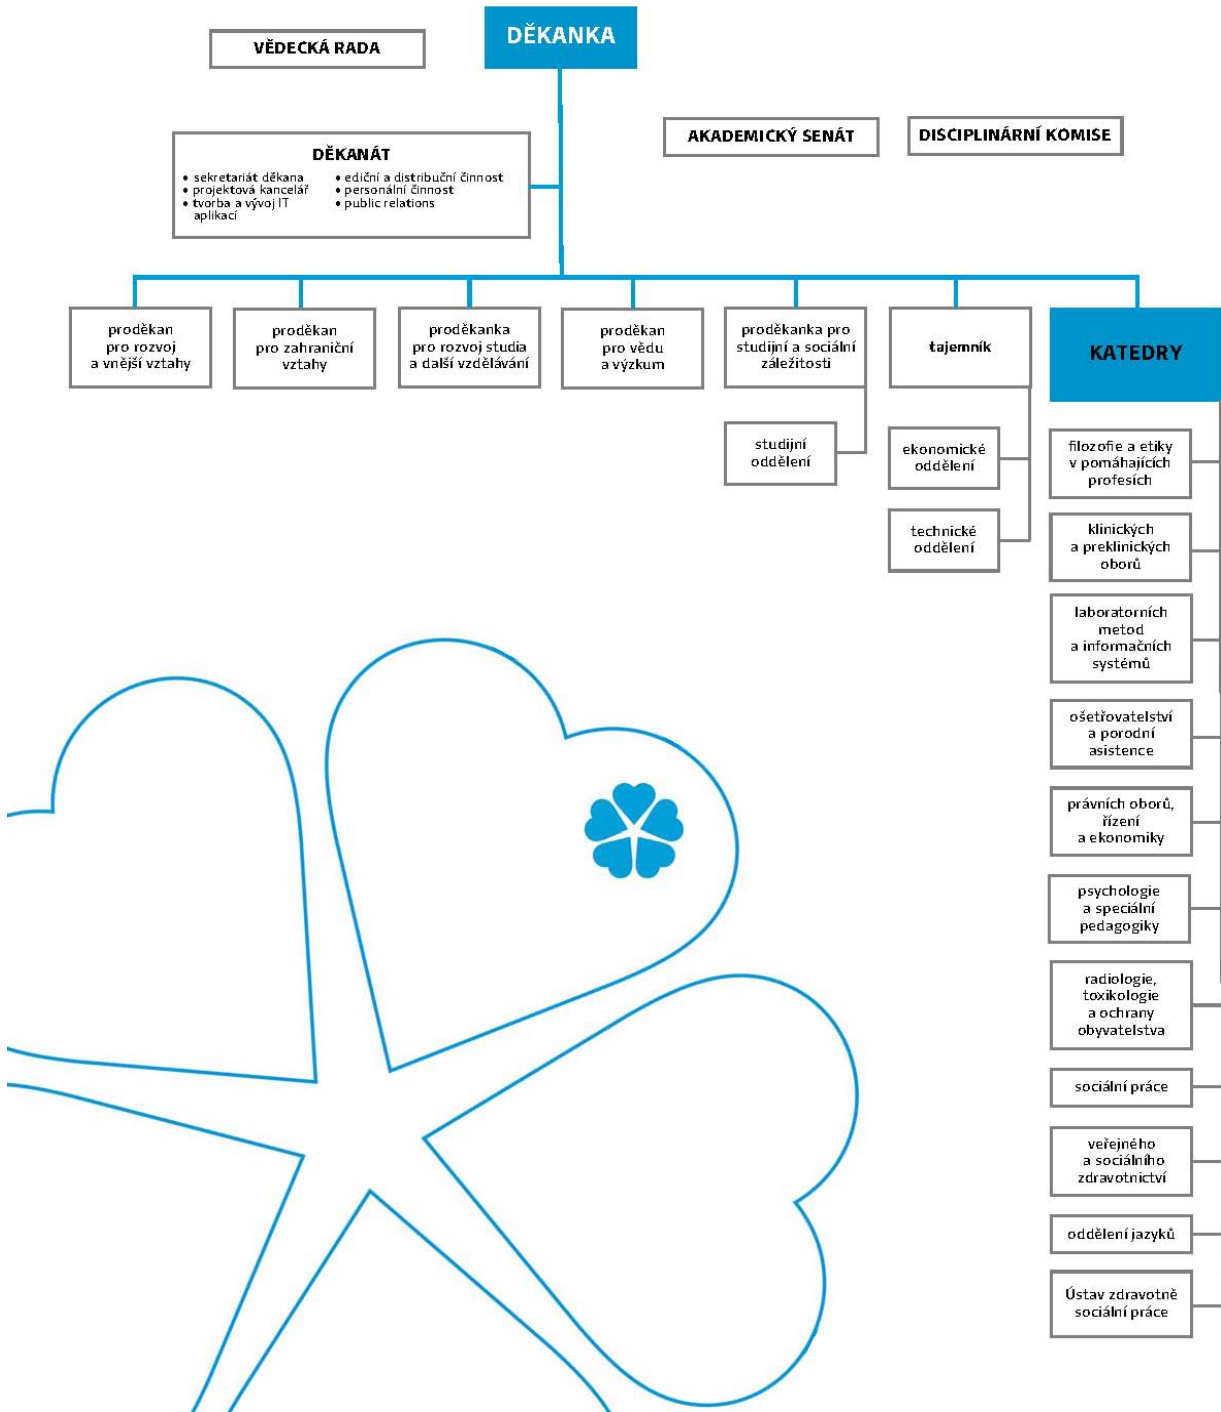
VĚDECKÁ RADA

DĚKANKA

DĚKANÁT
• sekretariát děkana
• projektová kancelář
• tvorba a vývoj IT aplikací
• ediční a distribuční činnost
• personální činnost
• public relations

AKADEMICKÝ SENÁT

DISCIPLINÁRNÍ KOMISE

proděkan pro rozvoj a vnější vztahy

proděkan pro zahraniční vztahy

proděkanka pro rozvoj studia a další vzdělávání

proděkan pro vědu a výzkum

proděkanka pro studijní a sociální záležitosti

studijní oddělení

tajemník

ekonomické oddělení

technické oddělení

KATEDRY

filozofie a etiky v pomáhajících profesích

klinických a preklinických oborů

laboratorních metod a informačních systémů

ošetřovatelství a porodní asistence

právních oborů, řízení a ekonomiky

psychologie a speciální pedagogiky

radiologie, toxikologie a ochrany obyvatelstva

sociální práce

veřejného a sociálního zdravotnictví

oddělení jazyků

Ústav zdravotně sociální práce